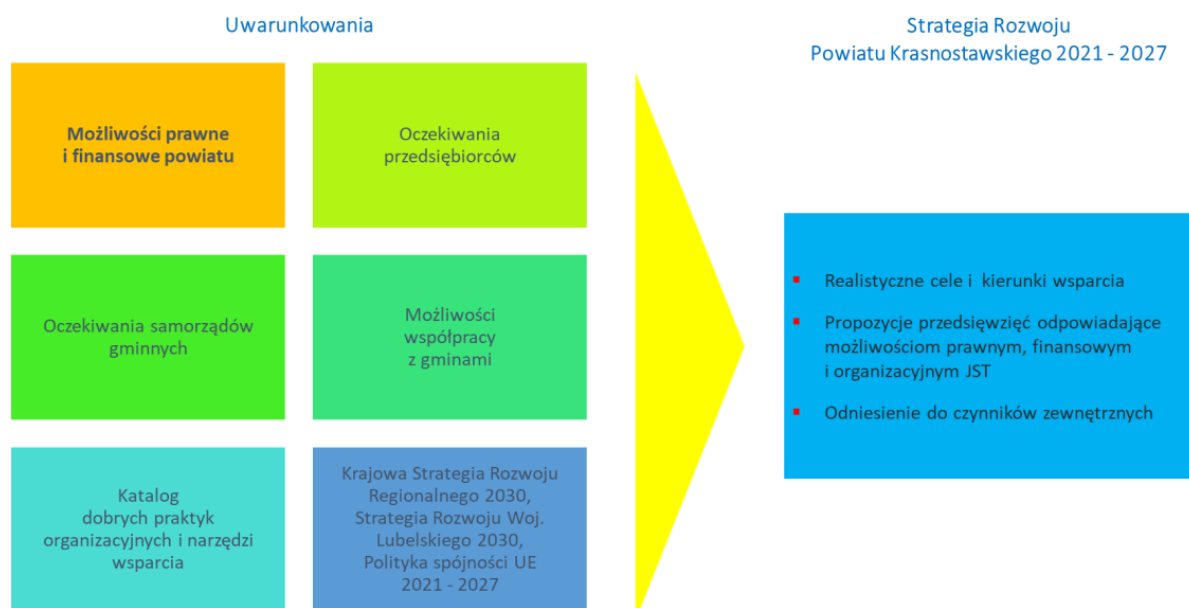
Uwarunkowania

Strategia Rozwoju
Powiatu Krasnostawskiego 2021 - 2027

Możliwości prawne i finansowe powiatu

Oczekiwania przedsiębiorców

Oczekiwania samorządów gminnych

Możliwości współpracy z gminami

Katalog dobrych praktyk organizacyjnych i narzędzi wsparcia

Krajowa Strategia Rozwoju Regionalnego 2030, Strategia Rozwoju Woj. Lubelskiego 2030, Polityka spójności UE 2021 - 2027

- Realistyczne cele i kierunki wsparcia
- Propozycje przedsięwzięć odpowiadające możliwościom prawnym, finansowym i organizacyjnym JST
- Odniesienie do czynników zewnętrznych